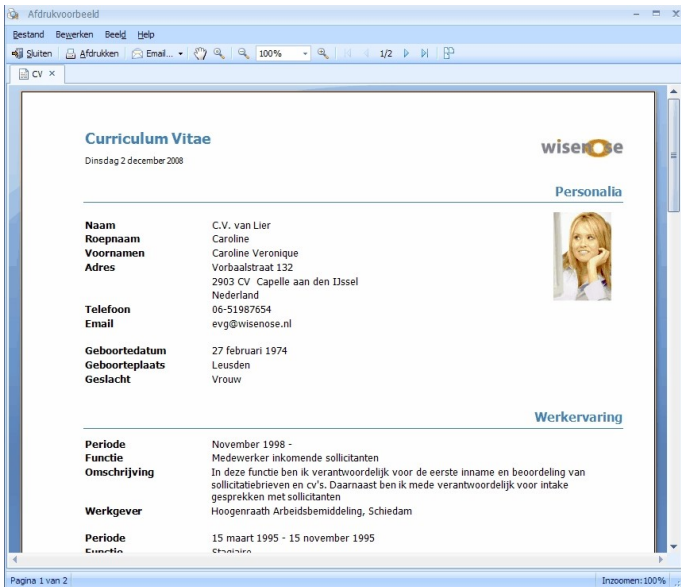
Afdrukvoorbeeld

Bestand Bewerken Beeld Help

Sluiten Afdrukken Email... 100% 1/2

CV ×

Curriculum Vitae

Dinsdag 2 december 2008

wisenose

Personalia

| | |
|---|---|
| Naam | C.V. van Lier |
| Roepnaam | Caroline |
| Voornamen | Caroline Veronique |
| Adres | Vorbaalstraat 132 |
| | 2903 CV Capelle aan den IJssel |
| | Nederland |
| Telefoon | 06-51987654 |
| Email | evg@wisenose.nl |
| Geboortedatum | 27 februari 1974 |
| Geboorteplaats | Leusden |
| Geslacht | Vrouw |

Werkervaring

| | |
|---|---|
| Periode | November 1998 - |
| Functie | Medewerker inkomende sollicitanten |
| Omschrijving | In deze functie ben ik verantwoordelijk voor de eerste inname en beoordeling van sollicitatiebrieven en cv's. Daarnaast ben ik mede verantwoordelijk voor intake gesprekken met sollicitanten |
| Werkgever | Hoogenraath Arbeidsbemiddeling, Schiedam |
| Periode | 15 maart 1995 - 15 november 1995 |
| Functie | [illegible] |

Pagina 1 van 2

Inzoomen: 100%